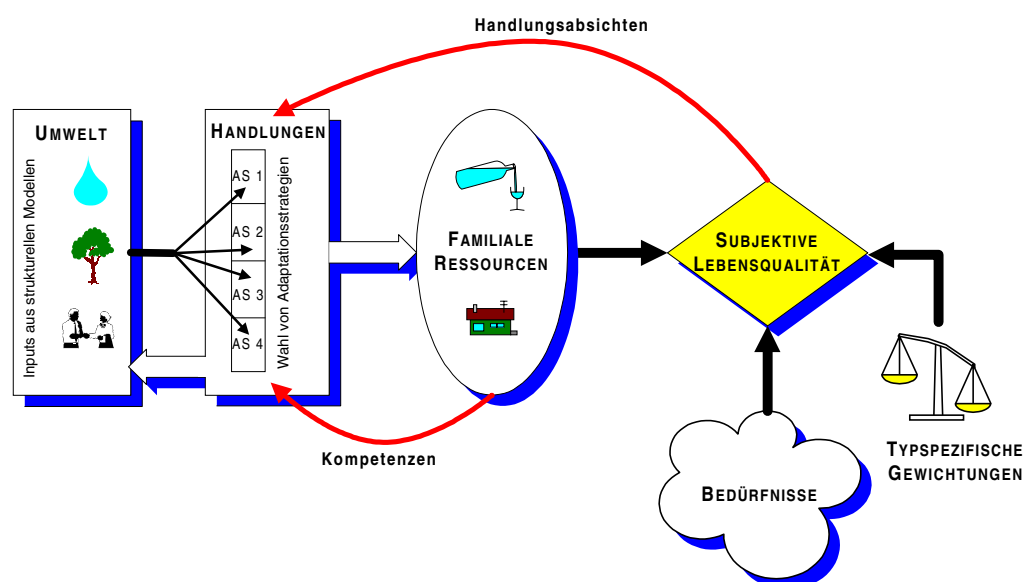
Handlungsabsichten

UMWELT

Inputs aus strukturellen Modellen

HANDLUNGEN

AS 1

AS 2

AS 3

AS 4

Wahl von Adaptationsstrategien

FAMILIALE RESSOURCEN

SUBJEKTIVE LEBENSQUALITÄT

Kompetenzen

BEDÜRFNISSE

TYPSPEZIFISCHE GEWICHTUNGEN